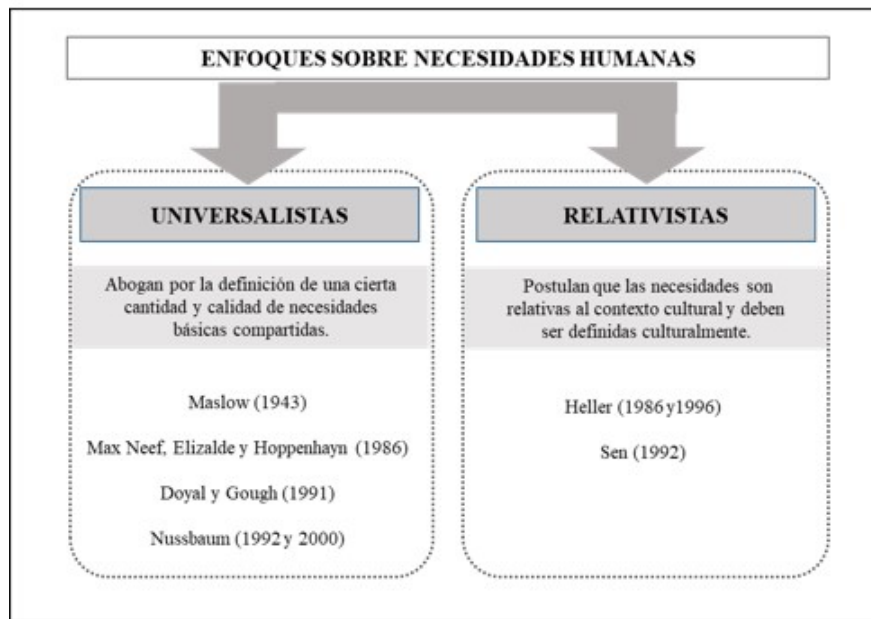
ENFOQUES SOBRE NECESIDADES HUMANAS

UNIVERSALISTAS

Abogan por la definición de una cierta cantidad y calidad de necesidades básicas compartidas.

Maslow (1943)

Max Neef, Elizalde y Hoppenhayn (1986)

Doyal y Gough (1991)

Nussbaum (1992 y 2000)

RELATIVISTAS

Postulan que las necesidades son relativas al contexto cultural y deben ser definidas culturalmente.

Heller (1986 y 1996)

Sen (1992)